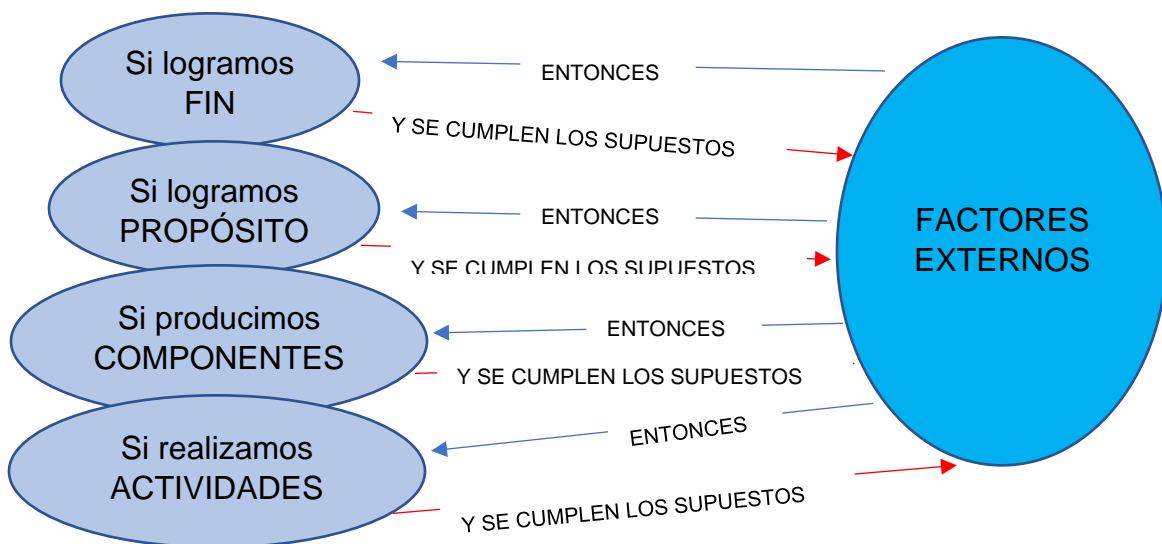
Si logramos FIN

ENTONCES

Y SE CUMPLEN LOS SUPUESTOS

Si logramos PROPÓSITO

ENTONCES

Y SE CUMPLEN LOS SUPUESTOS

FACTORES EXTERNOS

Si producimos COMPONENTES

ENTONCES

Y SE CUMPLEN LOS SUPUESTOS

Si realizamos ACTIVIDADES

ENTONCES

Y SE CUMPLEN LOS SUPUESTOS